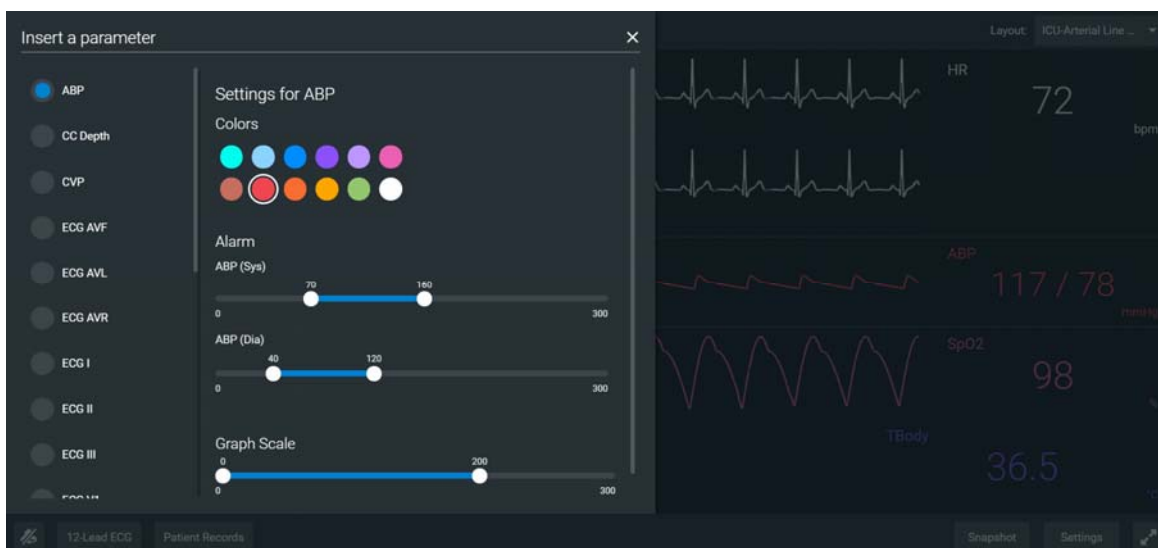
Insert a parameter
×

ABP
CC Depth
CVP
ECG AVF
ECG AVL
ECG AVR
ECG I
ECG II
ECG III
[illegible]

Settings for ABP
Colors

Alarm
ABP (Sys)
70
160
0
300
ABP (Dia)
40
120
0
300

Graph Scale
0
200
0
300

Layout: ICU-Arterial Line ...

HR
72
bpm

ABP
117 / 78
mmHg

SpO2
98

TBody
36.5

12-Lead ECG
Patient Records
Snapshot
Settings